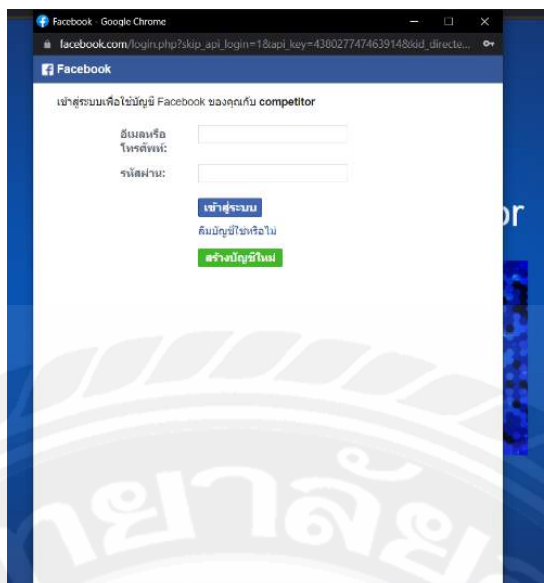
Facebook - Google Chrome

facebook.com/login.php?skip_api_login=1&api_key=438027747463914&kid_directe...

Facebook

เข้าสู่ระบบเพื่อใช้บัญชี Facebook ของคุณกับ competitor

อีเมลหรือโทรศัพท์:

รหัสผ่าน:

เข้าสู่ระบบ

ลืมบัญชีใช่หรือไม่

สร้างบัญชีใหม่

or